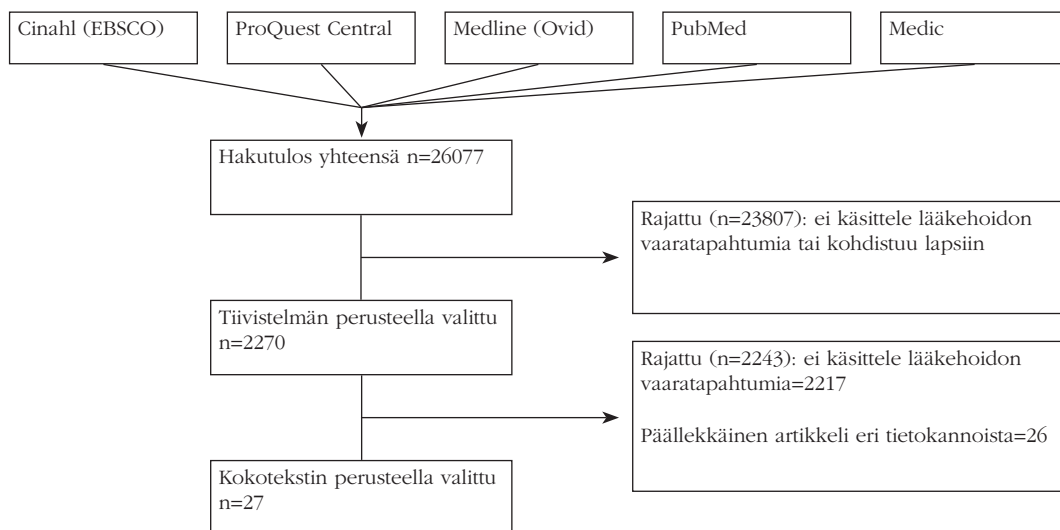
Cinahl (EBSCO)

ProQuest Central

Medline (Ovid)

PubMed

Medic

Hakutulos yhteensä n=26077

Rajattu (n=23807): ei käsittele lääkehoidon vaaratapahtumia tai kohdistuu lapsiin

Tiivistelmän perusteella valittu n=2270

Rajattu (n=2243): ei käsittele lääkehoidon vaaratapahtumia=2217

Päällekkäinen artikkeli eri tietokannoista=26

Kokotekstin perusteella valittu n=27